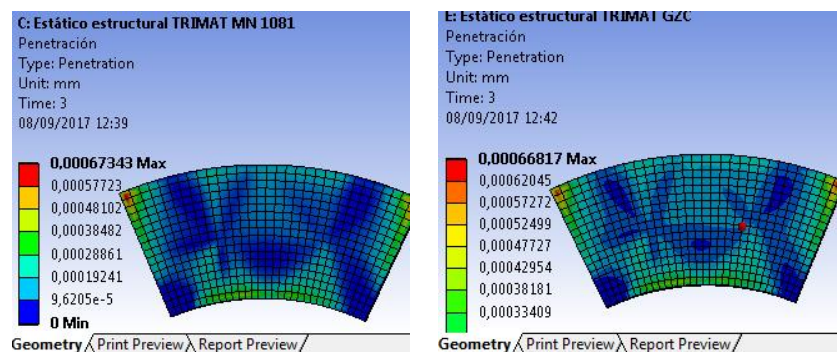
C: Estático estructural TRIMAT MN 1081
Penetración
Type: Penetration
Unit: mm
Time: 3
08/09/2017 12:39

0,00067343 Max
0,00057723
0,00048102
0,00038482
0,00028861
0,00019241
9,6205e-5
0 Min

Geometry Print Preview Report Preview

E: Estático estructural TRIMAT GZC
Penetración
Type: Penetration
Unit: mm
Time: 3
08/09/2017 12:42

0,00066817 Max
0,00062045
0,00057272
0,00052499
0,00047727
0,00042954
0,00038181
0,00033409

Geometry Print Preview Report Preview